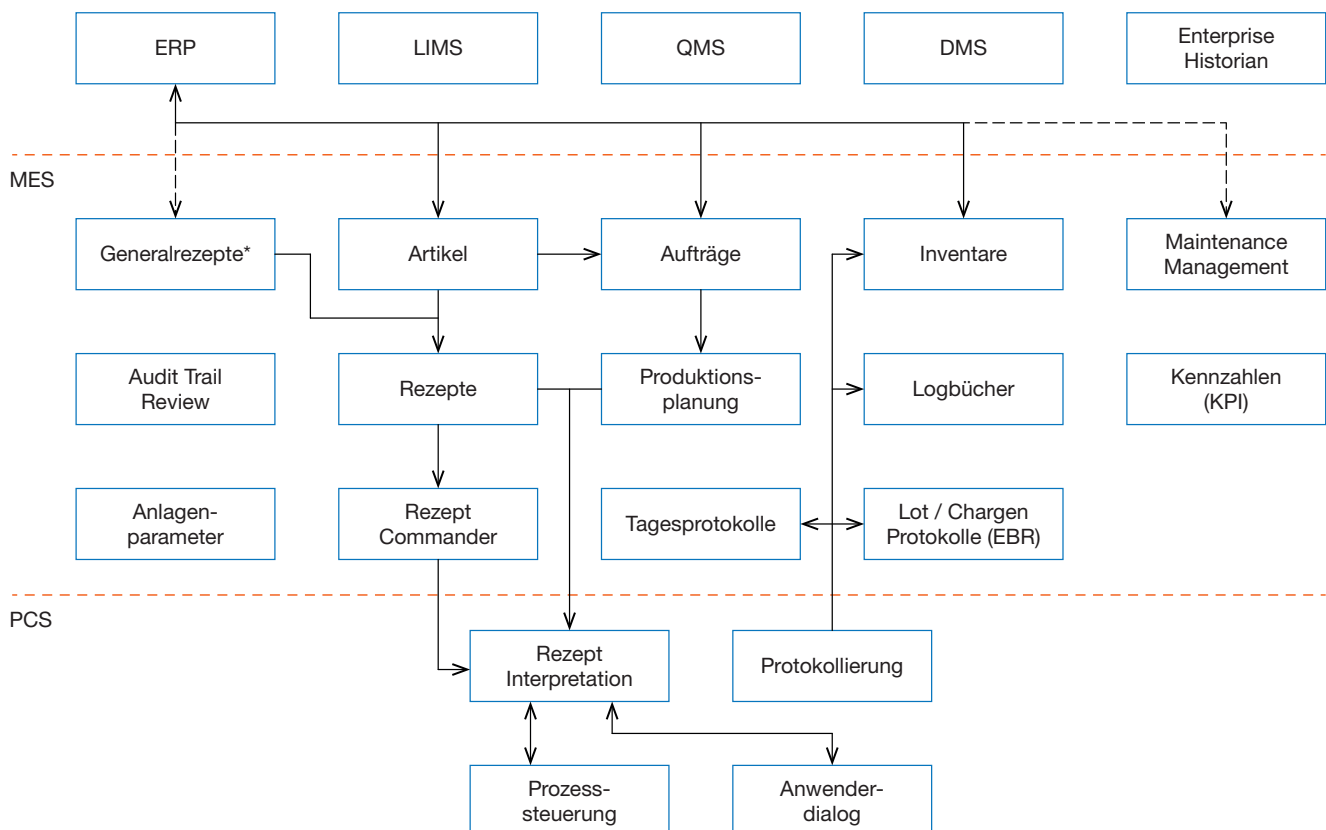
ERP

LIMS

QMS

DMS

Enterprise Historian

MES

Generalrezepte*

Artikel

Aufträge

Inventare

Maintenance Management

Audit Trail Review

Rezepte

Produktionsplanung

Logbücher

Kennzahlen (KPI)

Anlagenparameter

Rezept Commander

Tagesprotokolle

Lot / Chargen Protokolle (EBR)

PCS

Rezept Interpretation

Protokollierung

Prozesssteuerung

Anwenderdialog